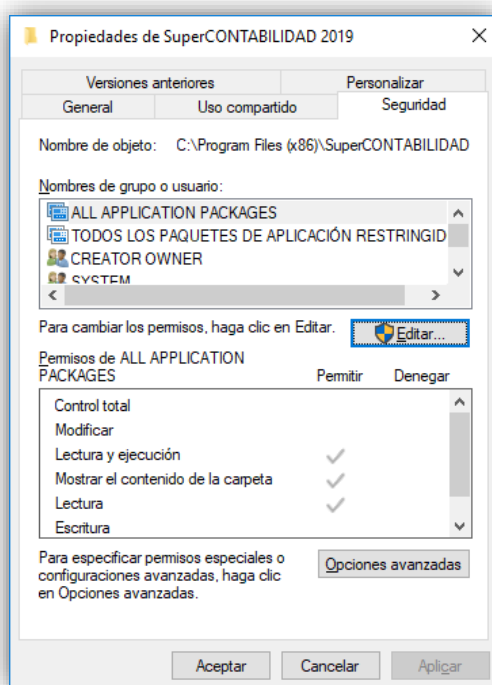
Propiedades de SuperCONTABILIDAD 2019

×

Versiones anteriores

Personalizar

General

Uso compartido

Seguridad

Nombre de objeto: C:\Program Files (x86)\SuperCONTABILIDAD

Nombres de grupo o usuario:

ALL APPLICATION PACKAGES

TODOS LOS PAQUETES DE APLICACIÓN RESTRINGID

CREATOR OWNER

SYSTEM

Para cambiar los permisos, haga clic en Editar.

Editar...

Permisos de ALL APPLICATION PACKAGES

Permitir

Denegar

Control total

Modificar

Lectura y ejecución ✓

Mostrar el contenido de la carpeta ✓

Lectura ✓

Escritura

Para especificar permisos especiales o configuraciones avanzadas, haga clic en Opciones avanzadas.

Opciones avanzadas

Aceptar

Cancelar

Aplicar